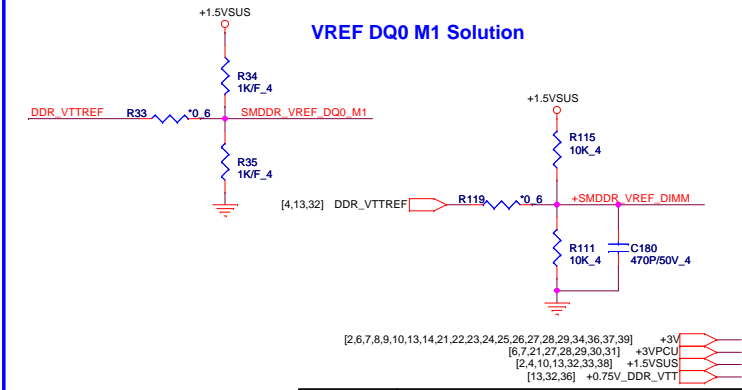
VREF DQ0 M1 Solution

+1.5VSUS

R34
1K/F_4

DDR_VTTREF R33 *0_6 SMDDR_VREF_DQ0_M1

R35
1K/F_4

+1.5VSUS

R115
10K_4

[4,13,32] DDR_VTTREF R119 *0_6 +SMDDR_VREF_DIMM

R111
10K_4

C180
470P/50V_4

[2,6,7,8,9,10,13,14,21,22,23,24,25,26,27,28,29,34,36,37,39] +3V
[6,7,21,27,28,29,30,31] +3VPCU
[2,4,10,13,32,33,38] +1.5VSUS
[13,32,36] +0.75V_DDR_VTT